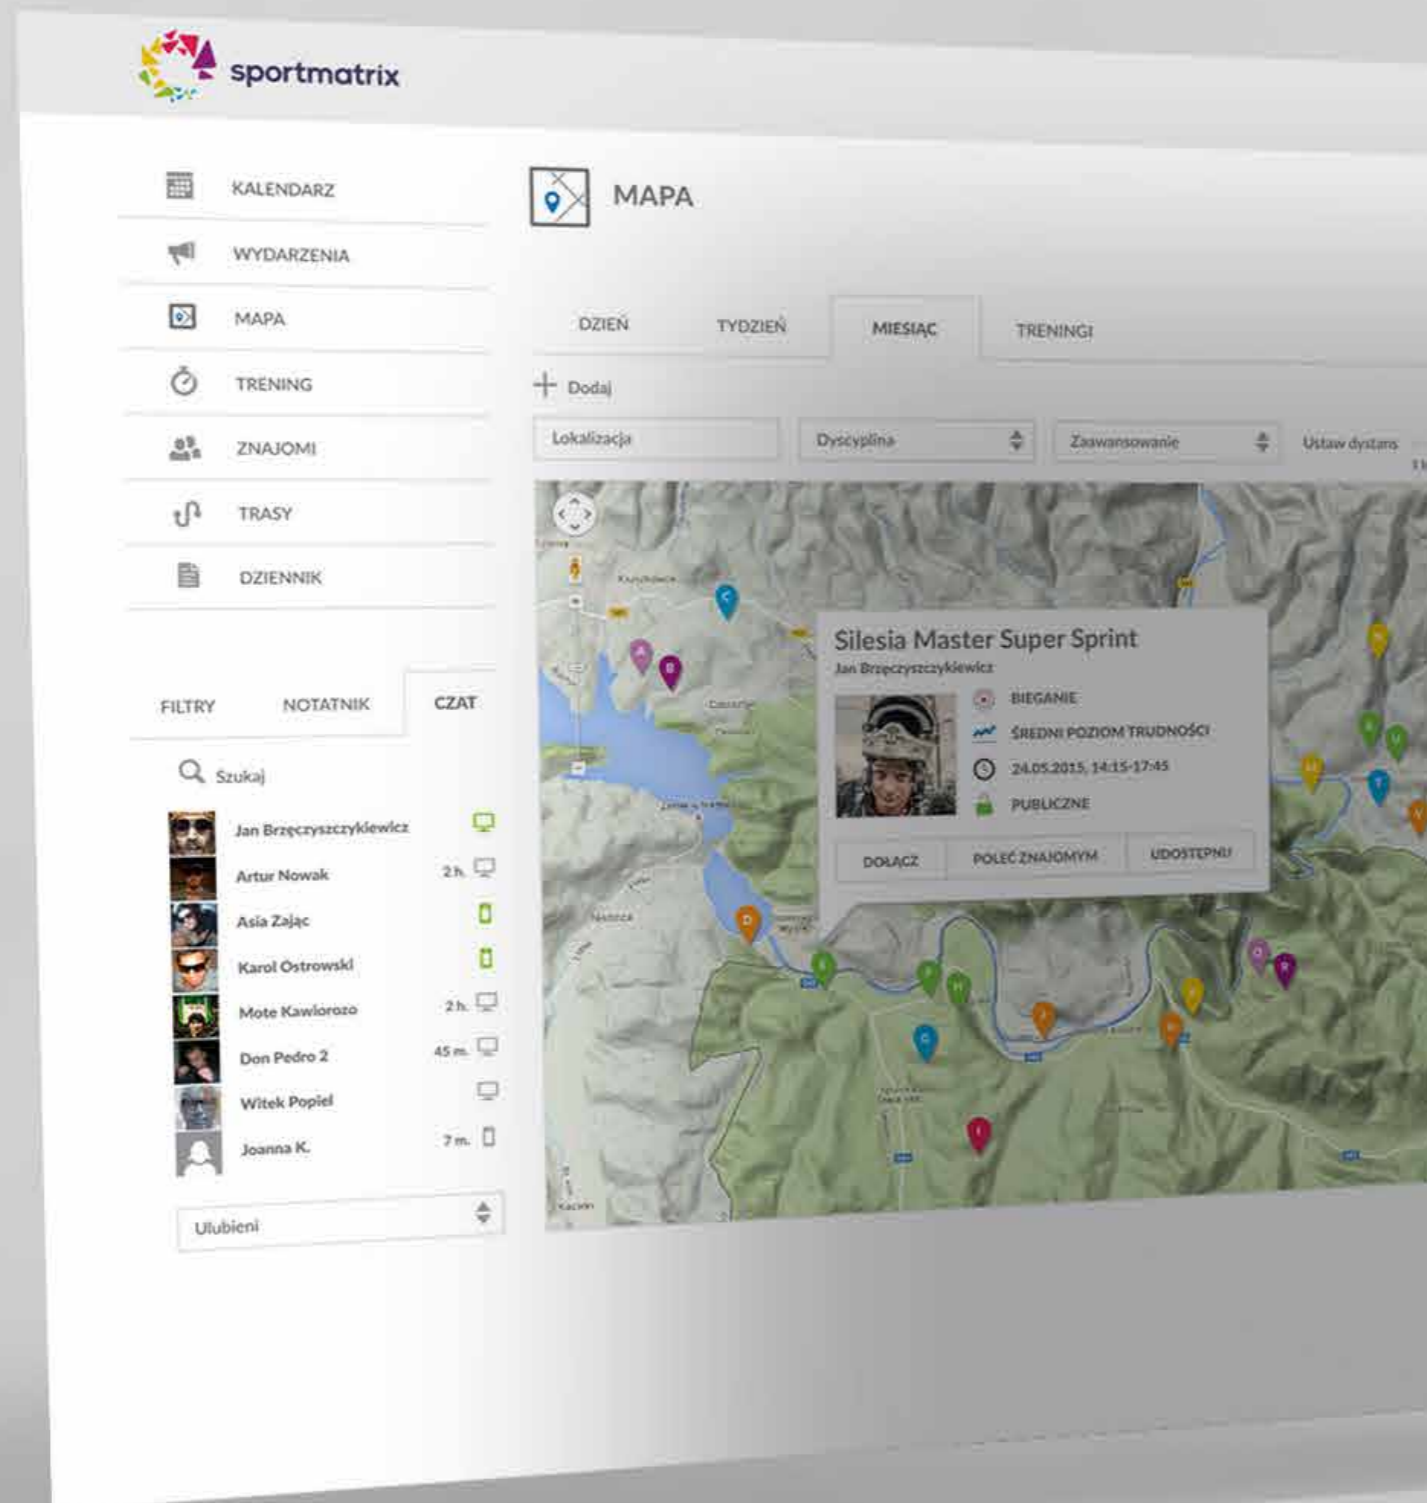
sportmatrix

KALENDARZ
WYDARZENIA
MAPA
TRENING
ZNAJOMI
TRASY
DZIENNIK

FILTRY NOTATNIK CZAT

Szukaj

Jan Brzęczyszczykiewicz
Artur Nowak 2 h.
Asia Zając
Karol Ostrowski
Mote Kawiorozo 2 h.
Don Pedro 2 45 m.
Witek Popiel
Joanna K. 7 m.

Ulubieni

MAPA

DZIEŃ TYDZIEŃ MIESIĄC TRENINGI

Dodaj

Lokalizacja
Dyscyplina
Zaawansowanie
Ustaw dystans

Silesia Master Super Sprint
Jan Brzęczyszczykiewicz
BIEGANIE
ŚREDNI POZIOM TRUDNOŚCI
24.05.2015, 14:15-17:45
PUBLICZNE
DOŁĄCZ POLEĆ ZNAJOMYM UDOSTĘPNIJ